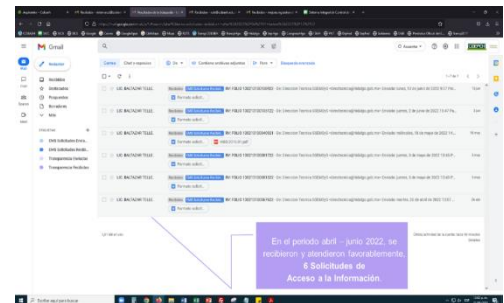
Gmail

Redactar

Recibidos

Destacados

Pospuestos

Enviados

Más

Etiquetas

LIC. BACAZAR TELLO.

LIC. BACAZAR TELLO.

LIC. BACAZAR TELLO.

LIC. BACAZAR TELLO.

LIC. BACAZAR TELLO.

LIC. BACAZAR TELLO.

En el periodo abril – junio 2022, se recibieron y atendieron favorablemente, 6 Solicitudes de Acceso a la Información.